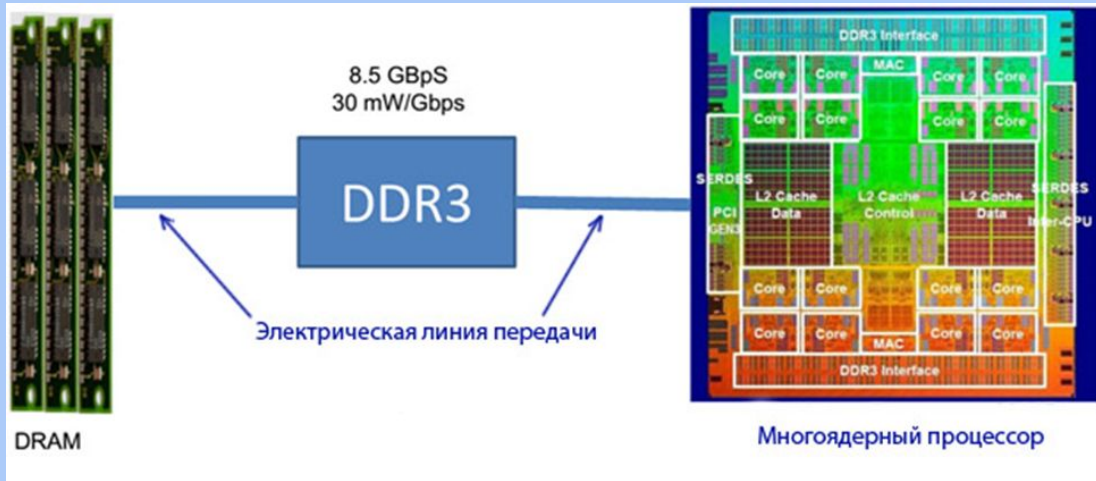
8.5 GBpS
30 mW/Gbps

DDR3

Электрическая линия передачи

DRAM

DDR3 Interface
Core Core MAC Core Core
Core Core Core Core
SERDES
PCI GEN3
L2 Cache Data
L2 Cache Control
L2 Cache Data
SERDES Inter-CPU
Core Core Core Core
Core Core MAC Core Core
DDR3 Interface

Многоядерный процессор